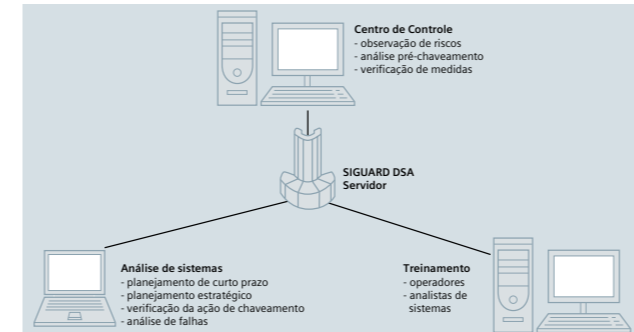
Centro de Controle
- observação de riscos
- análise pré-chaveamento
- verificação de medidas

SIGUARD DSA
Servidor

Análise de sistemas
- planejamento de curto prazo
- planejamento estratégico
- verificação da ação de chaveamento
- análise de falhas

Treinamento
- operadores
- analistas de sistemas